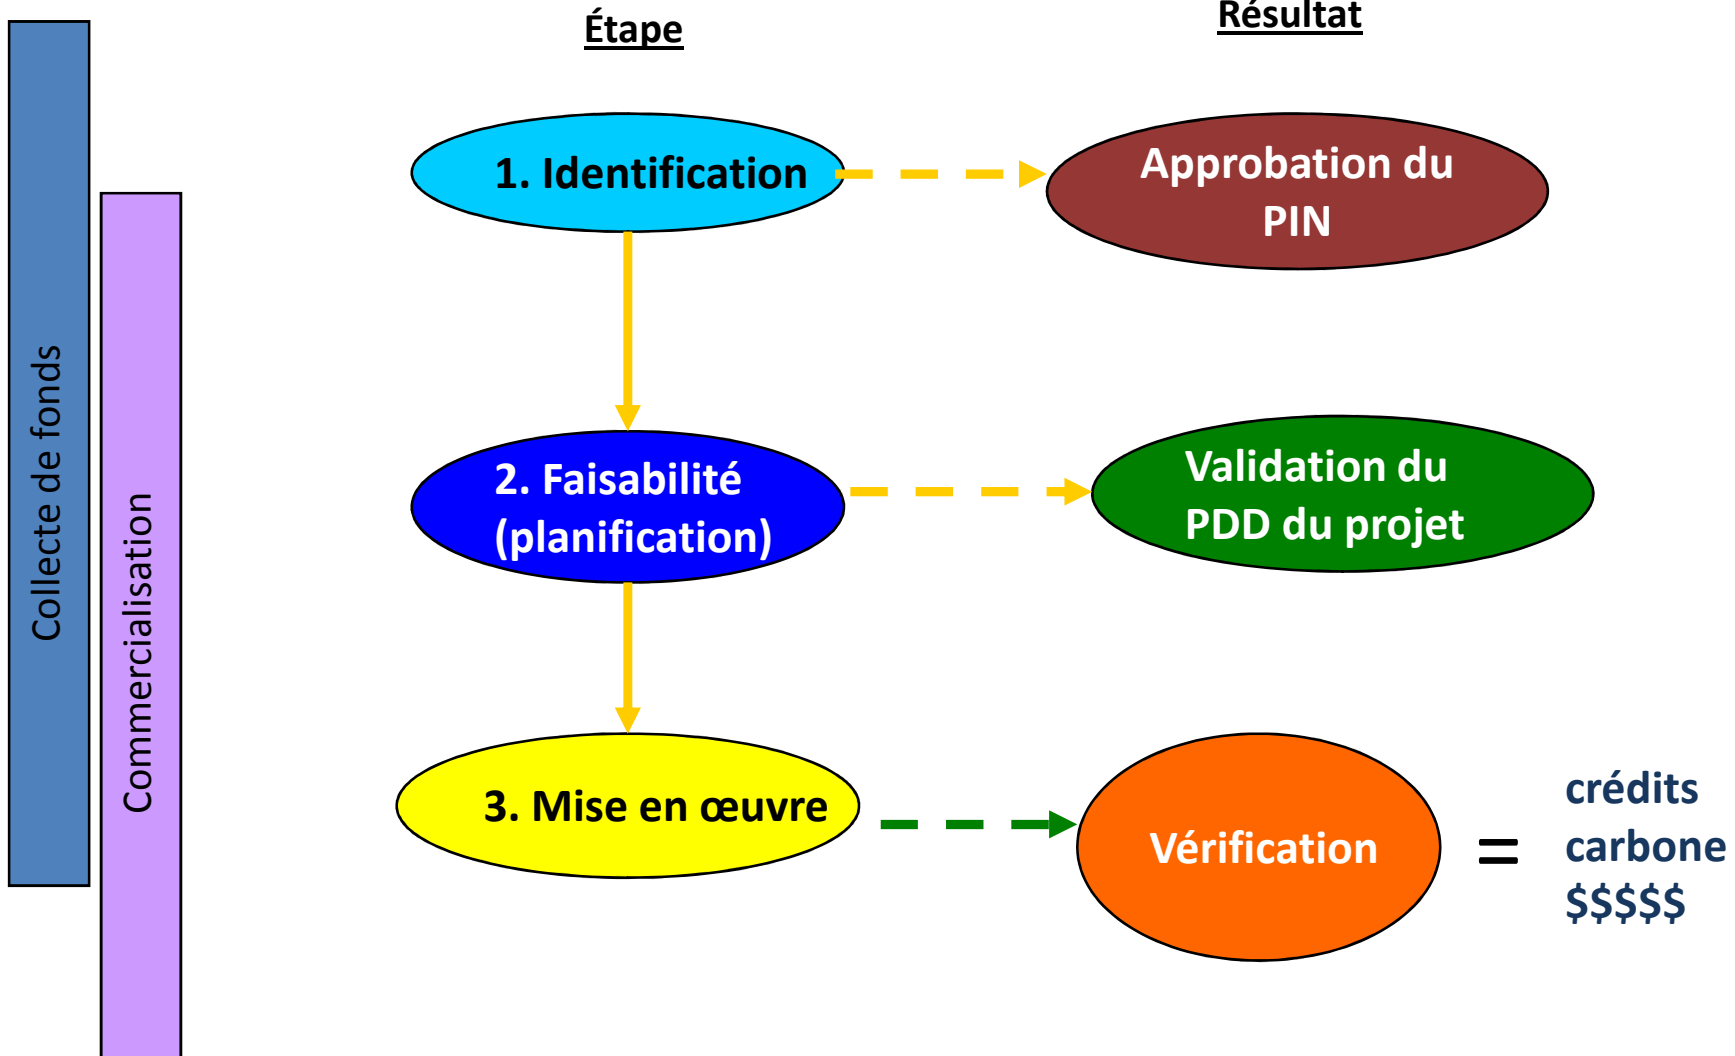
Collecte de fonds

Commercialisation

Étape

Résultat

1. Identification

Approbation du PIN

2. Faisabilité (planification)

Validation du PDD du projet

3. Mise en œuvre

Vérification

=

crédits carbone $$$$$